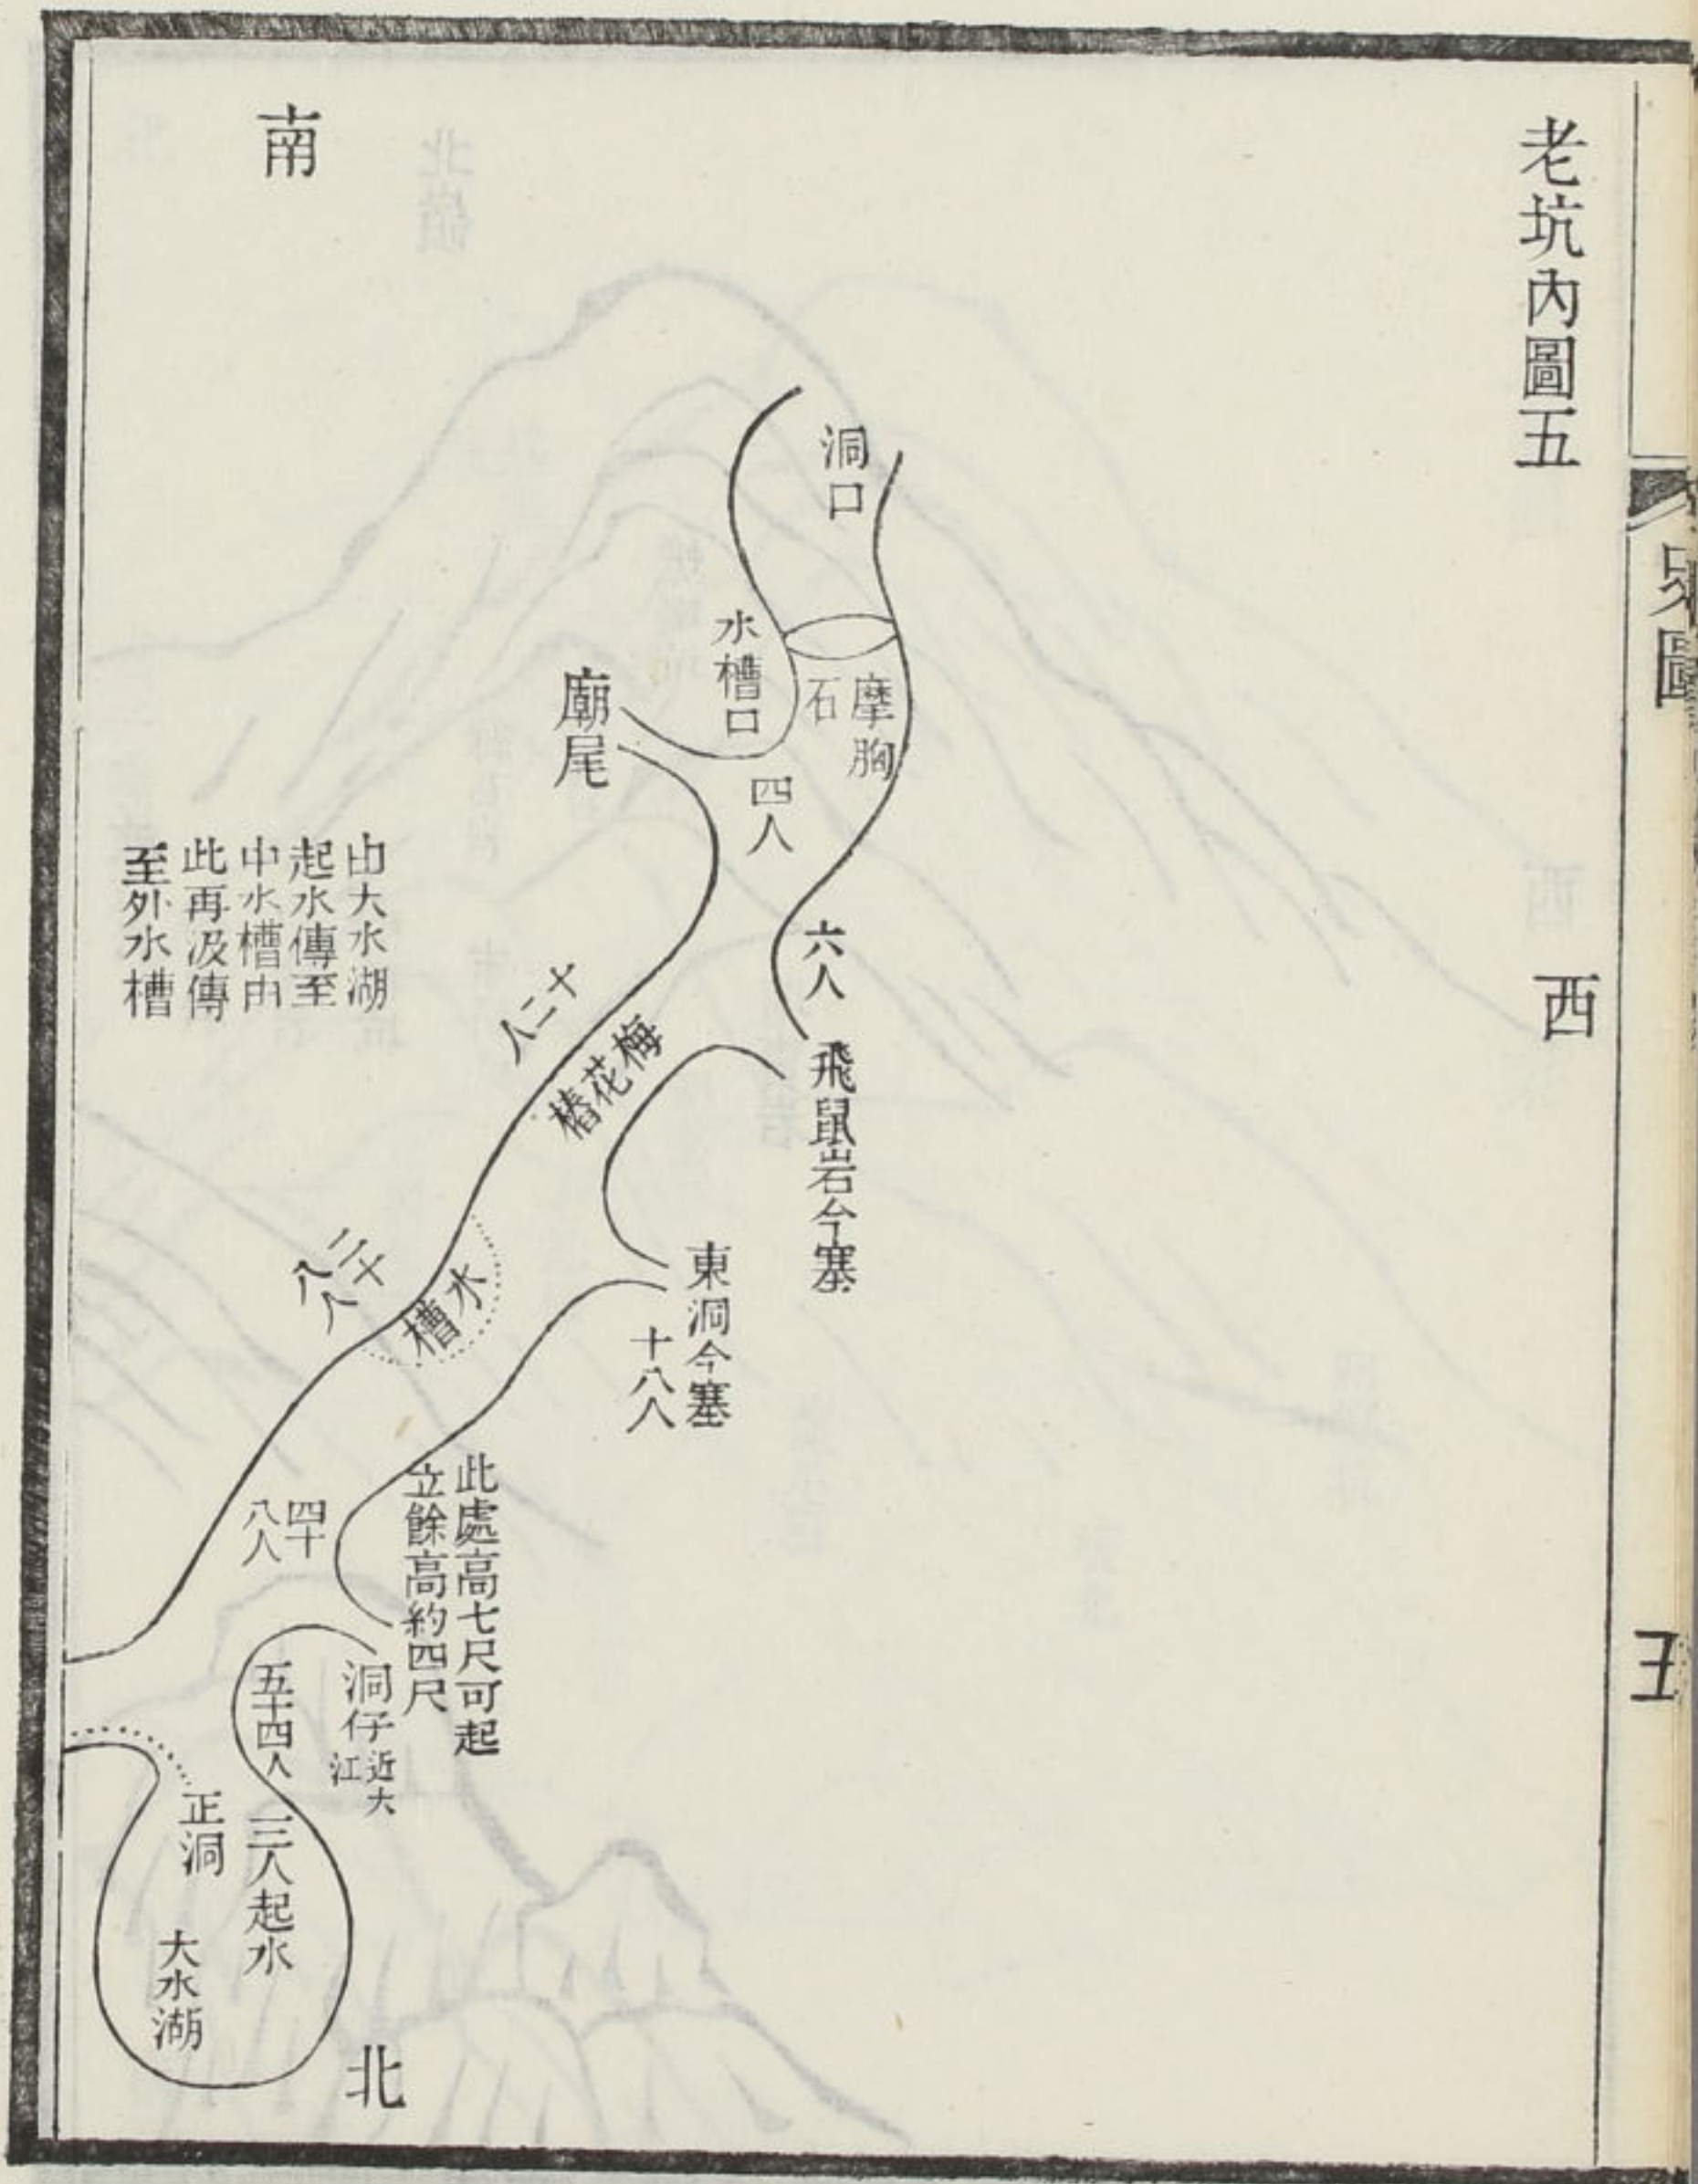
老坑內圖五

南

西

洞口

水槽口

石

摩胸

廟尾

四人

六人

由大水湖起水傳至中水槽由此再汲傳至外水槽

十二人

梅花椿

飛鼠岩今塞

三十八人

水槽

東洞今塞

十八人

四十八人

此處高七尺可起立餘高約四尺

五十四人

洞仔近大江

正洞

三人起水

大水湖

北